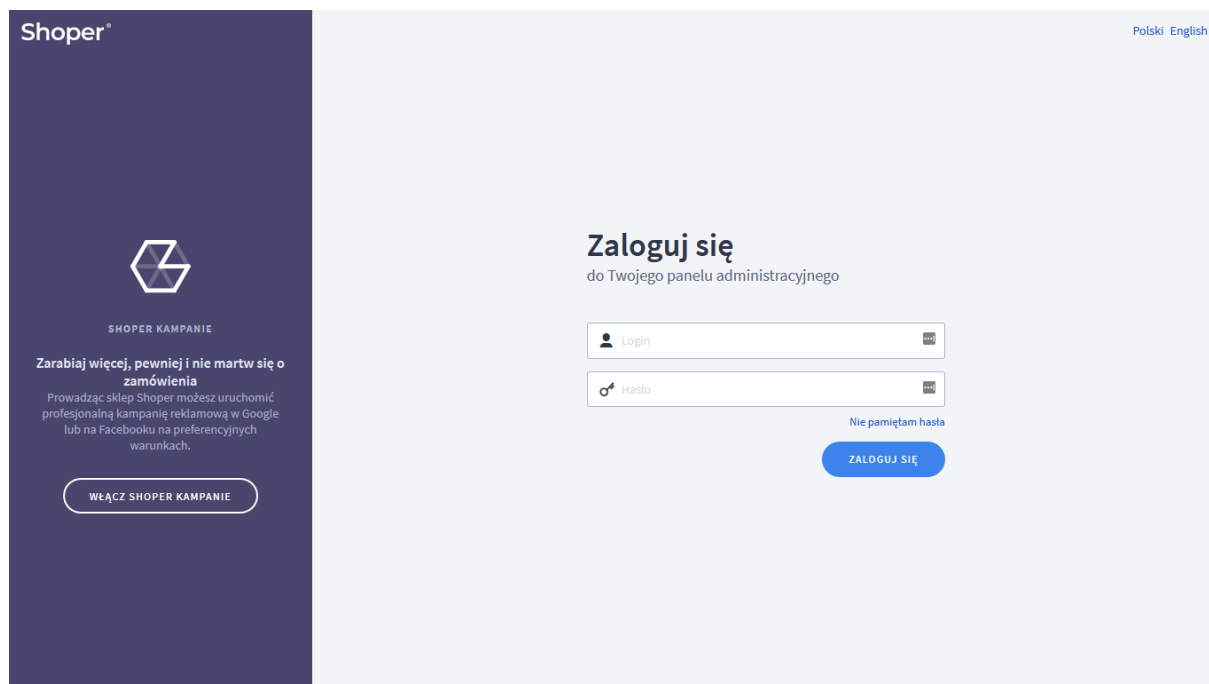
Shoper®

SHOPER KAMPANIE

Zarabiaj więcej, pewniej i nie martw się o zamówienia

Prowadząc sklep Shoper możesz uruchomić profesjonalną kampanię reklamową w Google lub na Facebooku na preferencyjnych warunkach.

WŁĄCZ SHOPER KAMPANIE

Polski English

Zaloguj się

do Twojego panelu administracyjnego

Login

Hasło

Nie pamiętam hasła

ZALOGUJ SIĘ